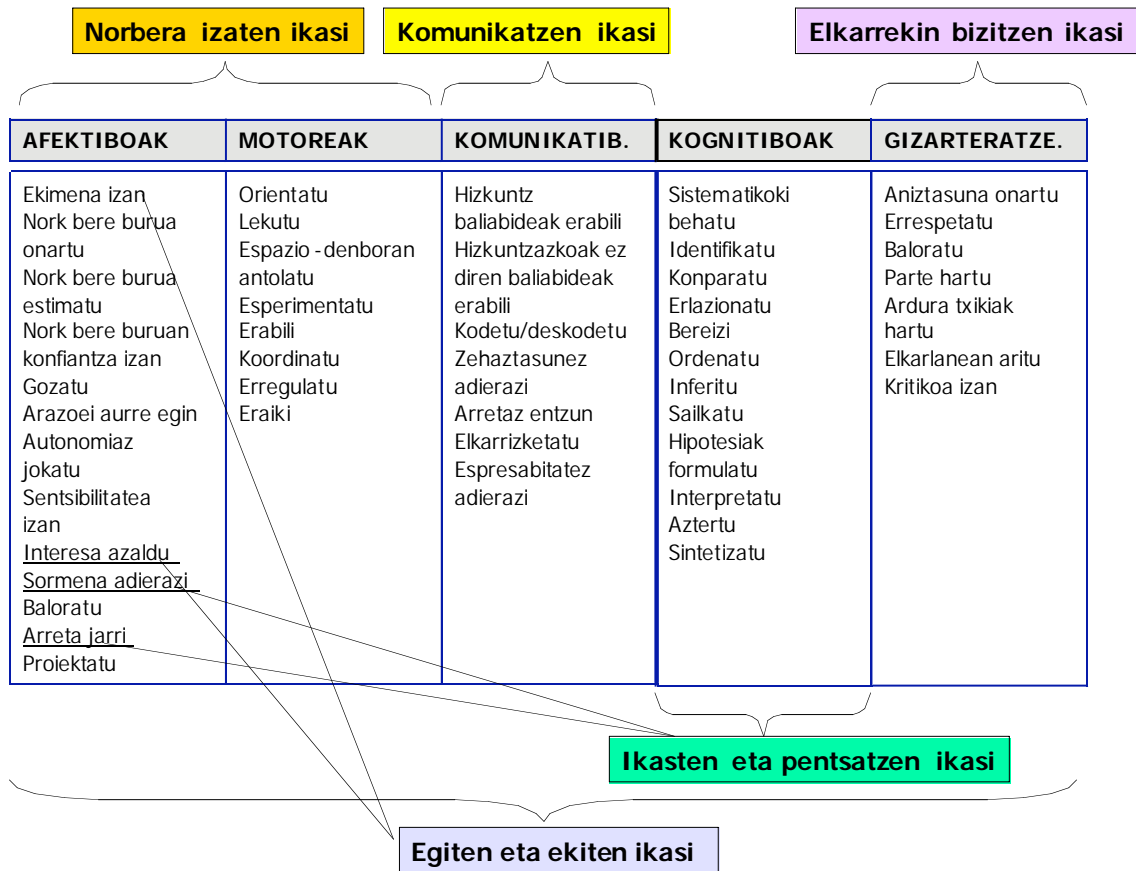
Norbera izaten ikasi

Komunikatzen ikasi

Elkarrekin bizitzen ikasi

| AFEKTIBOAK | MOTOREAK | KOMUNIKATIB. | KOGNITIBOAK | GIZARTERATZE. |
|---|---|---|---|---|
| Ekimena izan<br>Nork bere burua onartu<br>Nork bere burua estimatu<br>Nork bere buruan konfiantza izan<br>Gozatu<br>Arazoei aurre egin<br>Autonomiaz jokatu<br>Sentsibilitatea izan<br>Interesa azaldu<br>Sormena adierazi<br>Baloratu<br>Arreta jarri<br>Proiektatu | Orientatu<br>Lekutu<br>Espazio-denboran antolatu<br>Esperimentatu<br>Erabili<br>Koordinatu<br>Erregulatu<br>Eraiki | Hizkuntz baliabideak erabili<br>Hizkuntzazkoak ez diren baliabideak erabili<br>Kodetu/deskodetu<br>Zehaztasunez adierazi<br>Arretaz entzun<br>Elkarrizketatu<br>Espresabitatez adierazi | Sistematikoki behatu<br>Identifikatu<br>Konparatu<br>Erlazionatu<br>Bereizi<br>Ordenatu<br>Inferitu<br>Sailkatu<br>Hipotesiak formulatu<br>Interpretatu<br>Aztertu<br>Sintetizatu | Aniztasuna onartu<br>Errespetatu<br>Baloratu<br>Parte hartu<br>Ardura txikiak hartu<br>Elkarlanean aritu<br>Kritikoa izan |

Ikasten eta pentsatzen ikasi

Egiten eta ekiten ikasi